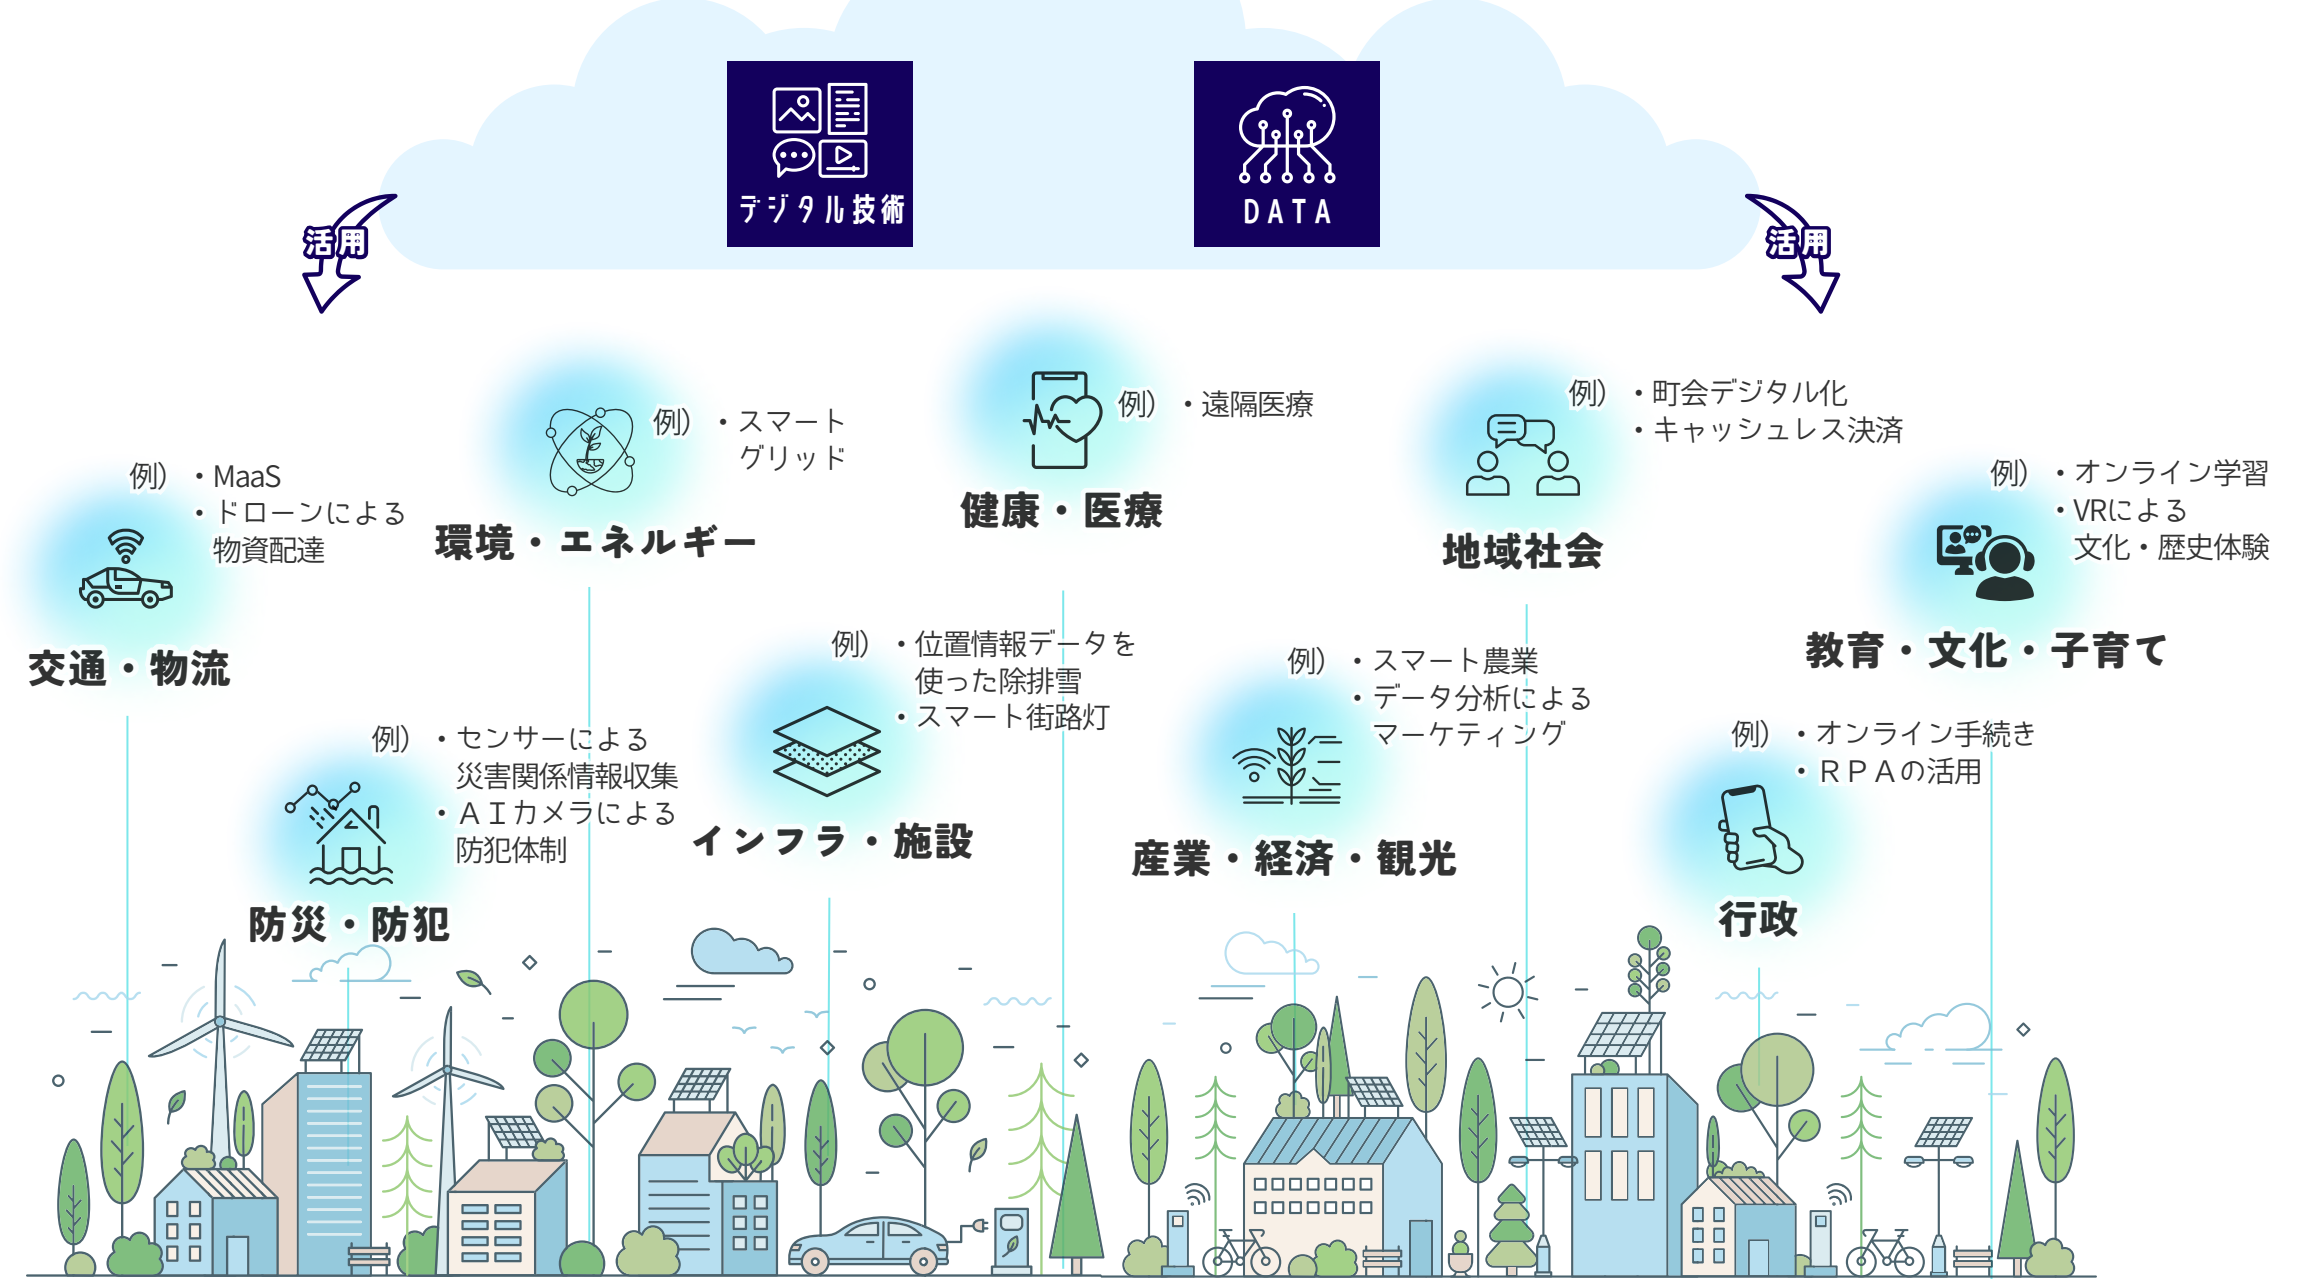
デジタル技術

DATA

活用

活用

例）・MaaS
・ドローンによる物資配達

交通・物流

例）・スマートグリッド

環境・エネルギー

例）・遠隔医療

健康・医療

例）・町会デジタル化
・キャッシュレス決済

地域社会

例）・オンライン学習
・VRによる文化・歴史体験

教育・文化・子育て

例）・センサーによる災害関係情報収集
・ＡＩカメラによる防犯体制

防災・防犯

例）・位置情報データを使った除排雪
・スマート街路灯

インフラ・施設

例）・スマート農業
・データ分析によるマーケティング

産業・経済・観光

例）・オンライン手続き
・ＲＰＡの活用

行政